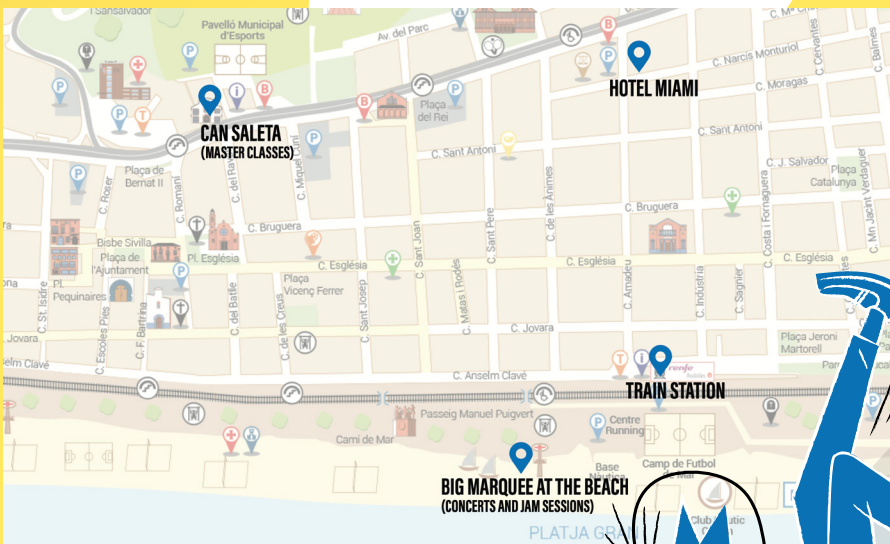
l Sansalvador
Pavelló Municipal d'Esports
Av. del Parc
C. Narcís Monturiol
C. Moragas
HOTEL MIAMI
C. Cervantes
Plaça del Rei
CAN SALETA
(MASTER CLASSES)
C. Sant Antoni
C. Sant Antoni
C. J. Salvador
Plaça Catalunya
Plaça de Bernat II
C. Roser
C. Romaní
C. del Rayo
C. Miquel Curià
C. Bruguera
C. Bruguera
C. Bruguera
Bisbe Sivilla
Plaça de l'Ajuntament
Pl. Església
C. Església
C. Església
C. Església
C. Sant Joan
C. Sant Pere
C. de les Ànimes
C. Amadeu
C. Indústria
C. Sagnier
C. Costa i Fornaguera
C. Mn Jacint Verdaguer
Plaça Vicenç Ferrer
C. Sant Josep
C. Matas i Rodés
C. de les Creus
C. del Batlle
C. St. Isidre
C. Escoles Pies
C. F. Bertrina
Pl. Pequinaires
C. Jovara
Jovara
Plaça Jeroni Martorell
Anselm Clavé
C. Anselm Clavé
renfe
TRAIN STATION
Passeig Manuel Puigvert
Centre Running
Camí de Mar
Camp de Futbol
Base Nàutica
BIG MARQUEE AT THE BEACH
(CONCERTS AND JAM SESSIONS)
Club Nàutic
PLATJA GRAN